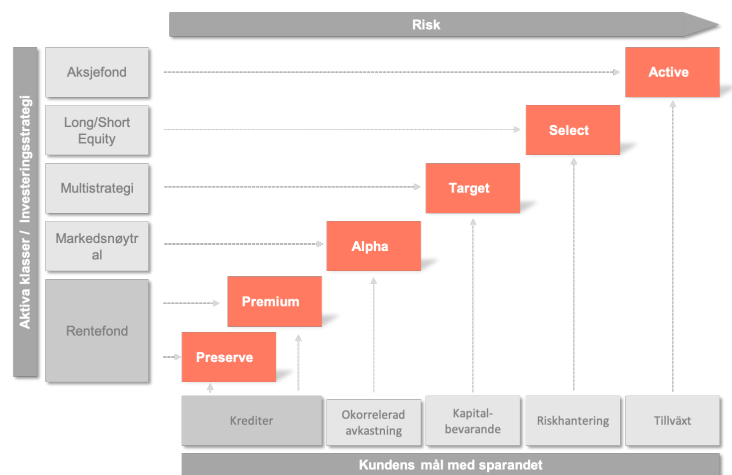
Risk

Aktiva klasser / Investeringsstrategi

Aksjefond

Long/Short Equity

Multistrategi

Markedsnøytral

Rentefond

Active

Select

Target

Alpha

Premium

Preserve

Krediter

Okorrelerad avkastning

Kapitalbevarande

Riskhantering

Tillväxt

Kundens mål med sparandet